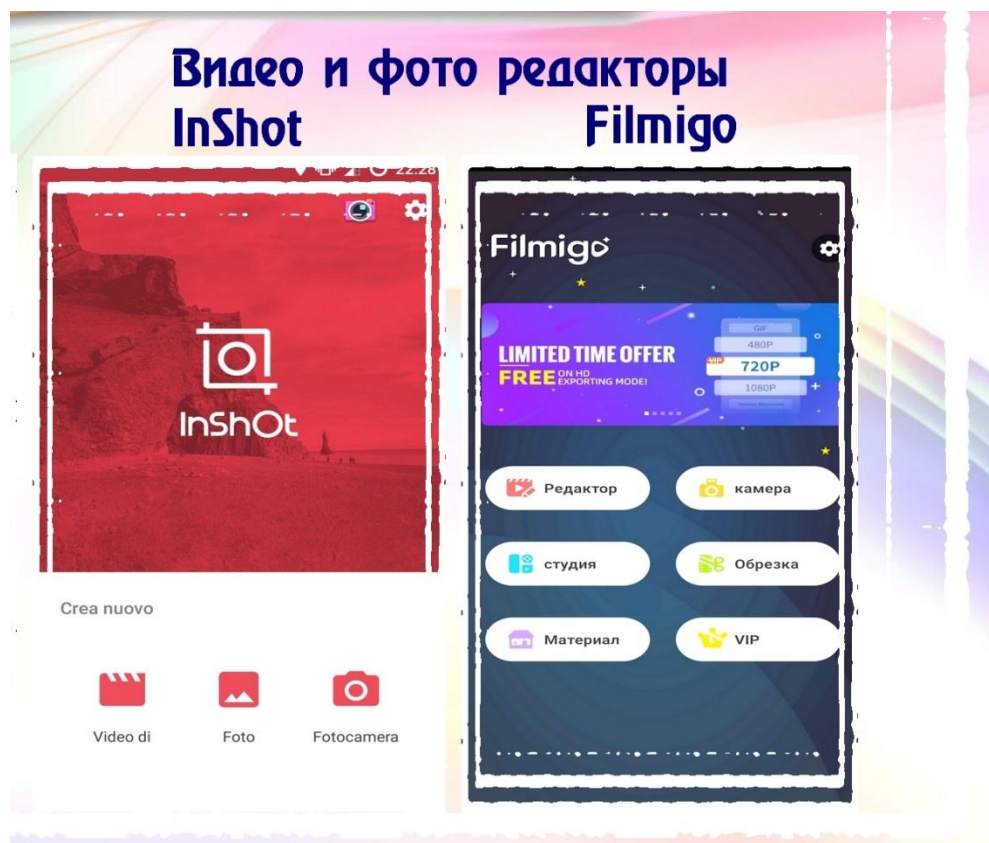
Видео и фото редакторы
InShot Filmigo

22:28

InShOt

Crea nuovo

Video di

Foto

Fotocamera

Filmigo

LIMITED TIME OFFER
FREE ON HD EXPORTING MODE!

GIF
480P
VIP
720P
1080P

Редактор

камера

студия

Обрезка

Материал

VIP